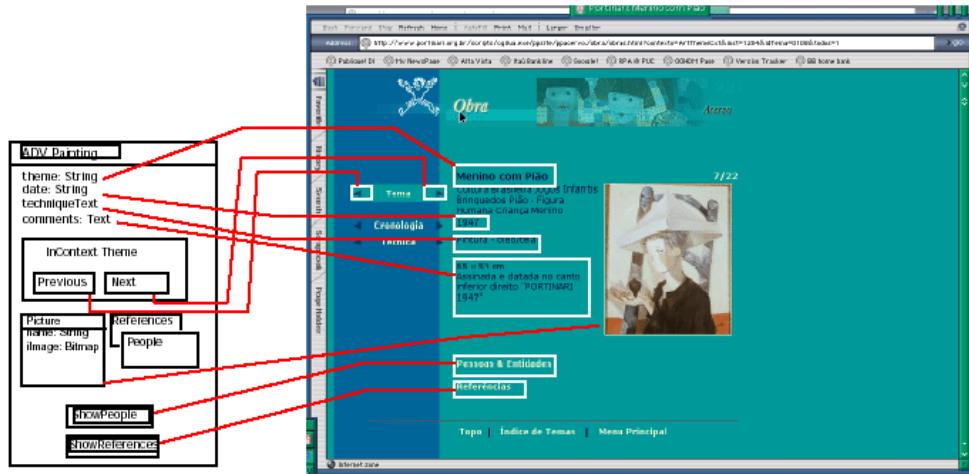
ADV Painting
theme: String
date: String
techniqueText
comments: Text

InContext Theme
Previous
Next

Picture
name: String
iImage: Bitmap

References
People

ShowPeople
ShowReferences

PORTINARI Menino com Pião
Back Forward Stop Refresh Home AutoFill Print Mail Larger Smaller
Address: http://www.portinari.org.br/scripts/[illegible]
Publique! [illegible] My NewsPage Alta Vista Itaú Bankline Google! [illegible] Version Tracker BB home bank
Favorites History Search Scrapbook Page Holder

Obra
Acervo
Tema
Cronologia
Técnica
Menino com Pião
7/22
Cultura Brasileira Jogos Infantis Brinquedos Pião - Figura Humana Criança Menino
1947
Pintura - óleo/tela
65 x 81 cm
Assinada e datada no canto inferior direito "PORTINARI 1947"
Pessoas & Entidades
Referências
Topo | Índice de Temas | Menu Principal
Internet zone